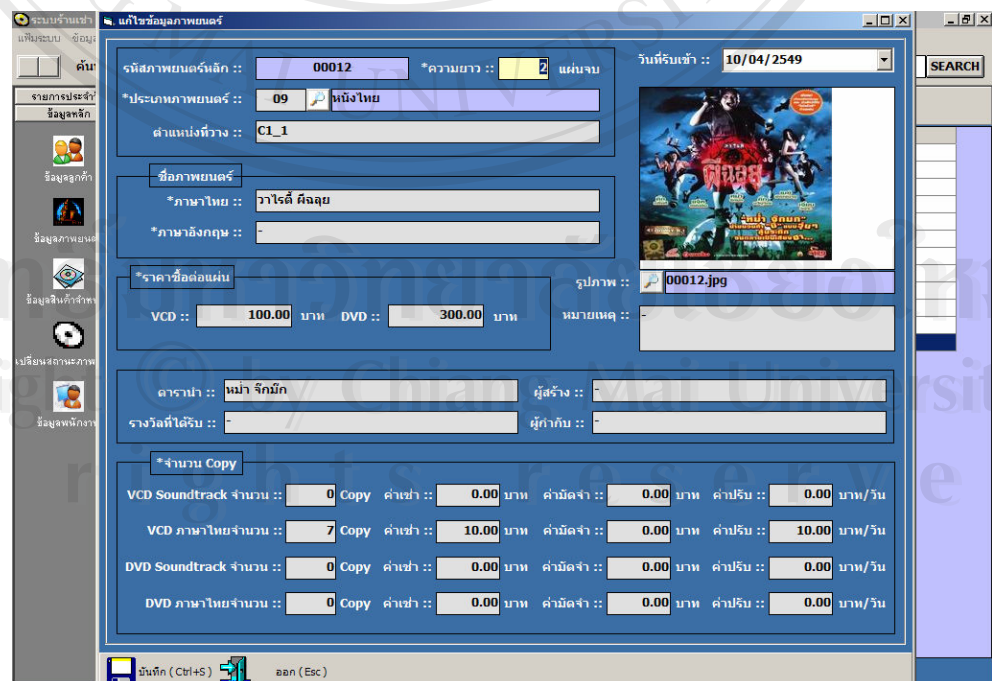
ระบบร้านเช่า
แฟ้มระบบ ข้อมู
ค้น
รายการประจำ
ข้อมูลหลัก
ข้อมูลลูกค้า
ข้อมูลภาพยนต
ข้อมูลสินค้าจำหน
เปลี่ยนสถานะภาพ
ข้อมูลพนักงาน

แก้ไขข้อมูลภาพยนตร์

รหัสภาพยนตร์หลัก :: 00012 *ความยาว :: 2 แผ่นจบ
*ประเภทภาพยนตร์ :: 09 หนังไทย
ตำแหน่งที่วาง :: C1_1

วันที่รับเข้า :: 10/04/2549

ชื่อภาพยนตร์
*ภาษาไทย :: วาไรตี้ ผีฉลุย
*ภาษาอังกฤษ :: -

*ราคาซื้อต่อแผ่น
VCD :: 100.00 บาท DVD :: 300.00 บาท

รูปภาพ :: 00012.jpg
หมายเหตุ :: -

ดารานำ :: หม่ำ จ๊กมก ผู้สร้าง :: -
รางวัลที่ได้รับ :: - ผู้กำกับ :: -

*จำนวน Copy
VCD Soundtrack จำนวน :: 0 Copy ค่าเช่า :: 0.00 บาท ค่ามัดจำ :: 0.00 บาท ค่าปรับ :: 0.00 บาท/วัน
VCD ภาษาไทยจำนวน :: 7 Copy ค่าเช่า :: 10.00 บาท ค่ามัดจำ :: 0.00 บาท ค่าปรับ :: 10.00 บาท/วัน
DVD Soundtrack จำนวน :: 0 Copy ค่าเช่า :: 0.00 บาท ค่ามัดจำ :: 0.00 บาท ค่าปรับ :: 0.00 บาท/วัน
DVD ภาษาไทยจำนวน :: 0 Copy ค่าเช่า :: 0.00 บาท ค่ามัดจำ :: 0.00 บาท ค่าปรับ :: 0.00 บาท/วัน

บันทึก ( Ctrl+S ) ออก (Esc)

SEARCH

ลิขสิทธิ์มหาวิทยาลัยเชียงใหม่
Copyright © by Chiang Mai University
All rights reserved